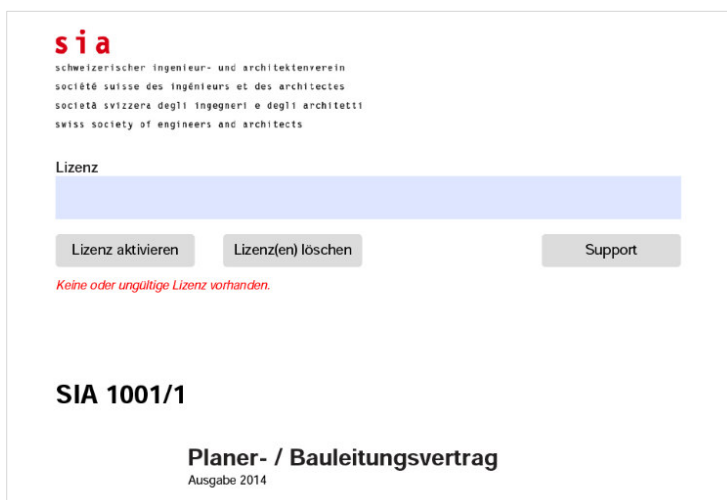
sia
schweizerischer ingenieur- und architektenverein
société suisse des ingénieurs et des architectes
società svizzera degli ingegneri e degli architetti
swiss society of engineers and architects

Lizenz

Lizenz aktivieren

Lizenz(en) löschen

Support

Keine oder ungültige Lizenz vorhanden.

SIA 1001/1

Planer- / Bauleitungsvertrag
Ausgabe 2014